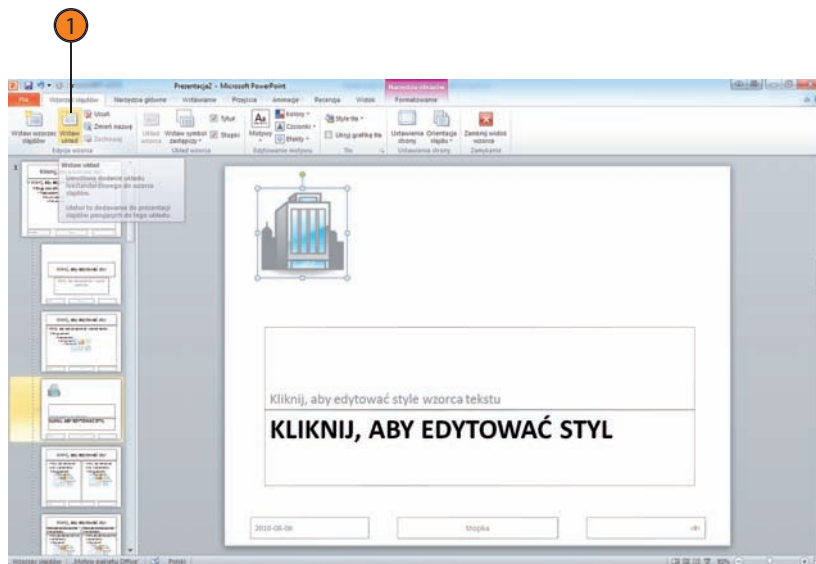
1

Prezentacja2 - Microsoft PowerPoint

Plik | Wzorzec slajdów | Narzędzia główne | Wstawianie | Przejścia | Animacje | Recenzja | Widok | Formatowanie

Wstaw wzorzec slajdów | Wstaw układ | Usuń | Zmień nazwę | Zachowaj | Edycja wzorca | Układ wzorca | Wstaw symbol zastępczy | Tytuł | Stopki | Układ wzorca | Motywy | Kolory | Czcionki | Efekty | Edytowanie motywu | Style tła | Ukryj grafikę tła | Tło | Ustawienia strony | Orientacja slajdu | Ustawienia strony | Zamknij widok wzorca | Zamykanie

Wstaw układ

Kliknij, aby edytować style wzorca tekstu

KLIKNIJ, ABY EDYTOWAĆ STYL

2010-08-09

Stopka

‹#›

Widok wzorca slajdów | Motyw pakietu Office | Polski